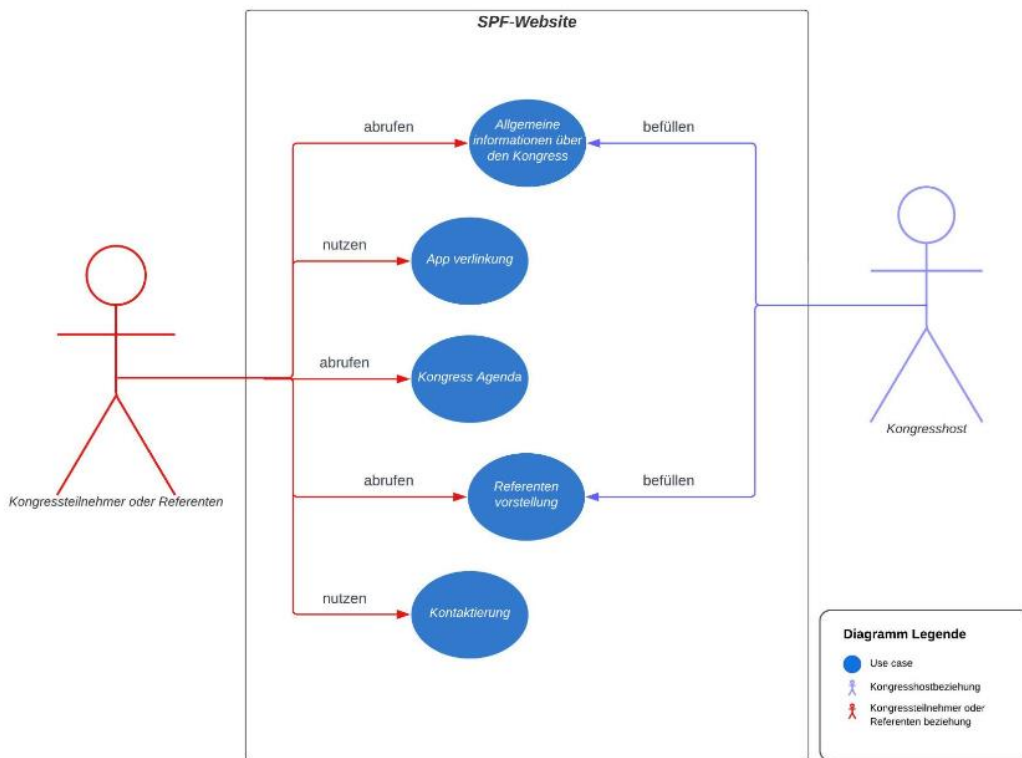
SPF-Website

abrufen

Allgemeine informationen über den Kongress

befüllen

nutzen

App verlinkung

abrufen

Kongress Agenda

Kongressteilnehmer oder Referenten

Kongresshost

abrufen

Referenten vorstellung

befüllen

nutzen

Kontaktierung

Diagramm Legende

Use case

Kongresshostbeziehung

Kongressteilnehmer oder Referenten beziehung